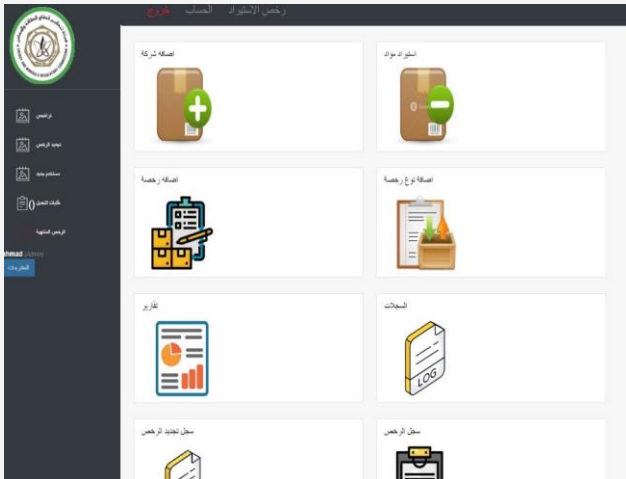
رخص الاستيراد الحساب خروج

اضافة شركة

استيراد مواد

اضافة رخصة

اضافة نوع رخصة

تقارير

السجلات

LOG

سجل تجديد الرخص

سجل الرخص

الرخص

تجديد الرخص

مستخدم جديد

طلبات التعديل 0

الرخص المنتهية

hmad Admin

الخروج